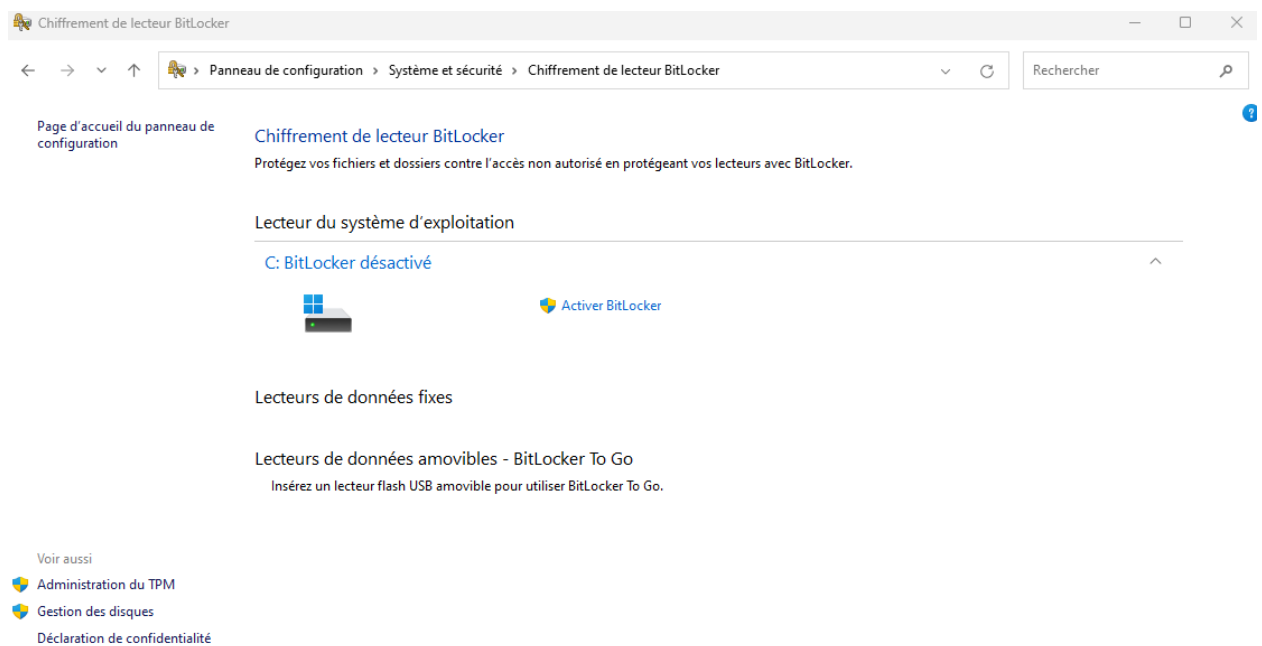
Chiffrement de lecteur BitLocker

Panneau de configuration > Système et sécurité > Chiffrement de lecteur BitLocker

Rechercher

Page d’accueil du panneau de configuration

Chiffrement de lecteur BitLocker

Protégez vos fichiers et dossiers contre l’accès non autorisé en protégeant vos lecteurs avec BitLocker.

Lecteur du système d’exploitation

C: BitLocker désactivé

Activer BitLocker

Lecteurs de données fixes

Lecteurs de données amovibles - BitLocker To Go

Insérez un lecteur flash USB amovible pour utiliser BitLocker To Go.

Voir aussi

Administration du TPM

Gestion des disques

Déclaration de confidentialité